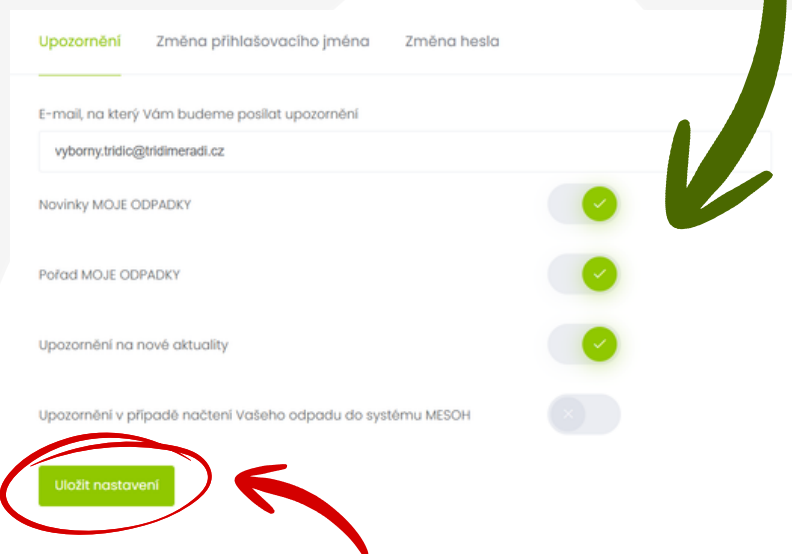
Upozornění Změna přihlašovacího jména Změna hesla

E-mail, na který Vám budeme posílat upozornění

vyborny.tridic@tridimeradi.cz

Novinky MOJE ODPADKY

Pořad MOJE ODPADKY

Upozornění na nové aktuality

Upozornění v případě načtení Vašeho odpadu do systému MESOH

Uložit nastavení